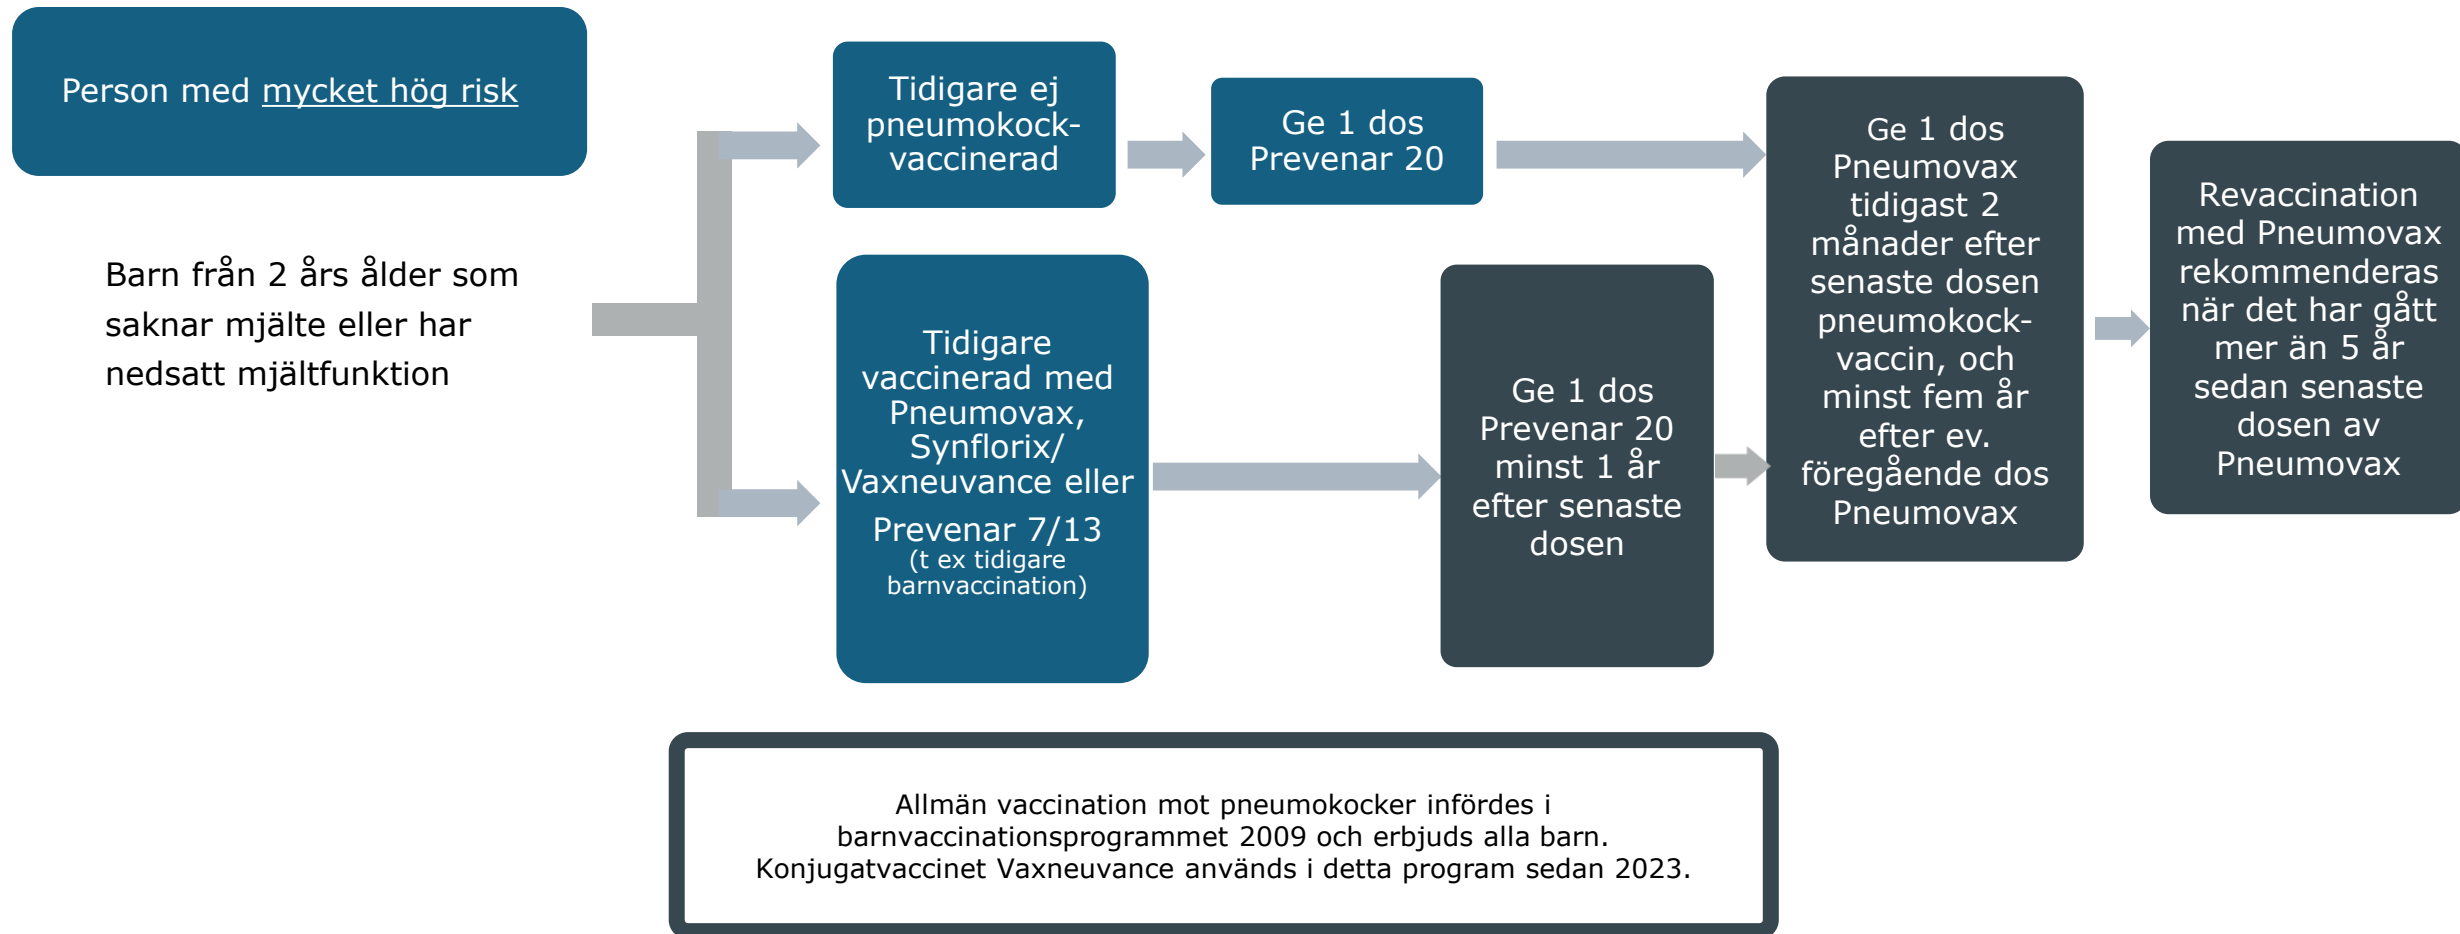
Person med mycket hög risk

Barn från 2 års ålder som saknar mjälte eller har nedsatt mjältfunktion

Tidigare ej pneumockock-vaccinerad

Ge 1 dos Prevenar 20

Tidigare vaccinerad med Pneumovax, Synflorix/ Vaxneuvance eller Prevenar 7/13 (t ex tidigare barnvaccination)

Ge 1 dos Prevenar 20 minst 1 år efter senaste dosen

Ge 1 dos Pneumovax tidigast 2 månader efter senaste dosen pneumokock-vaccin, och minst fem år efter ev. föregående dos Pneumovax

Revaccination med Pneumovax rekommenderas när det har gått mer än 5 år sedan senaste dosen av Pneumovax

Allmän vaccination mot pneumokocker infördes i barnvaccinationsprogrammet 2009 och erbjuds alla barn. Konjugatvaccinet Vaxneuvance används i detta program sedan 2023.